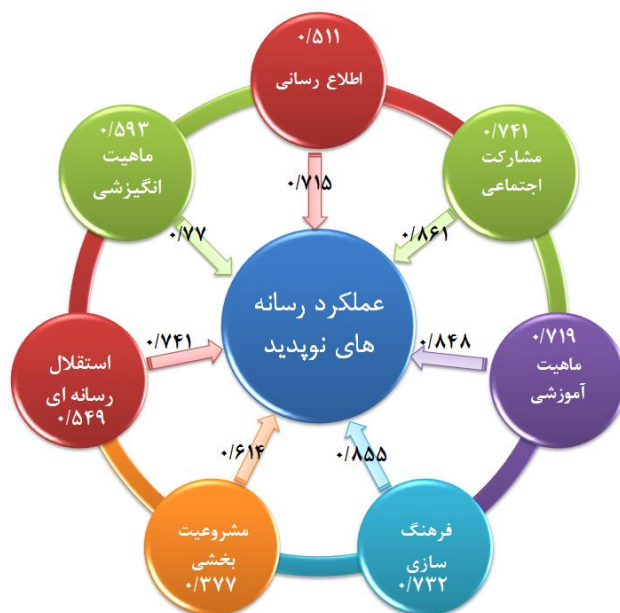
۰/۵۱۱
اطلاع رسانی

۰/۵۹۳
ماهیت
انگیزشی

۰/۷۴۱
مشارکت
اجتماعی

۰/۷۱۵

۰/۷۷

۰/۸۶۱

عملکرد رسانه
های نوپدید

۰/۷۴۱

۰/۸۴۸

استقلال
رسانه ای
۰/۵۴۹

۰/۷۱۹
ماهیت
آموزشی

۰/۶۱۴

۰/۸۵۵

مشروعیت
بخشی
۰/۳۷۷

فرهنگ
سازی
۰/۷۳۲